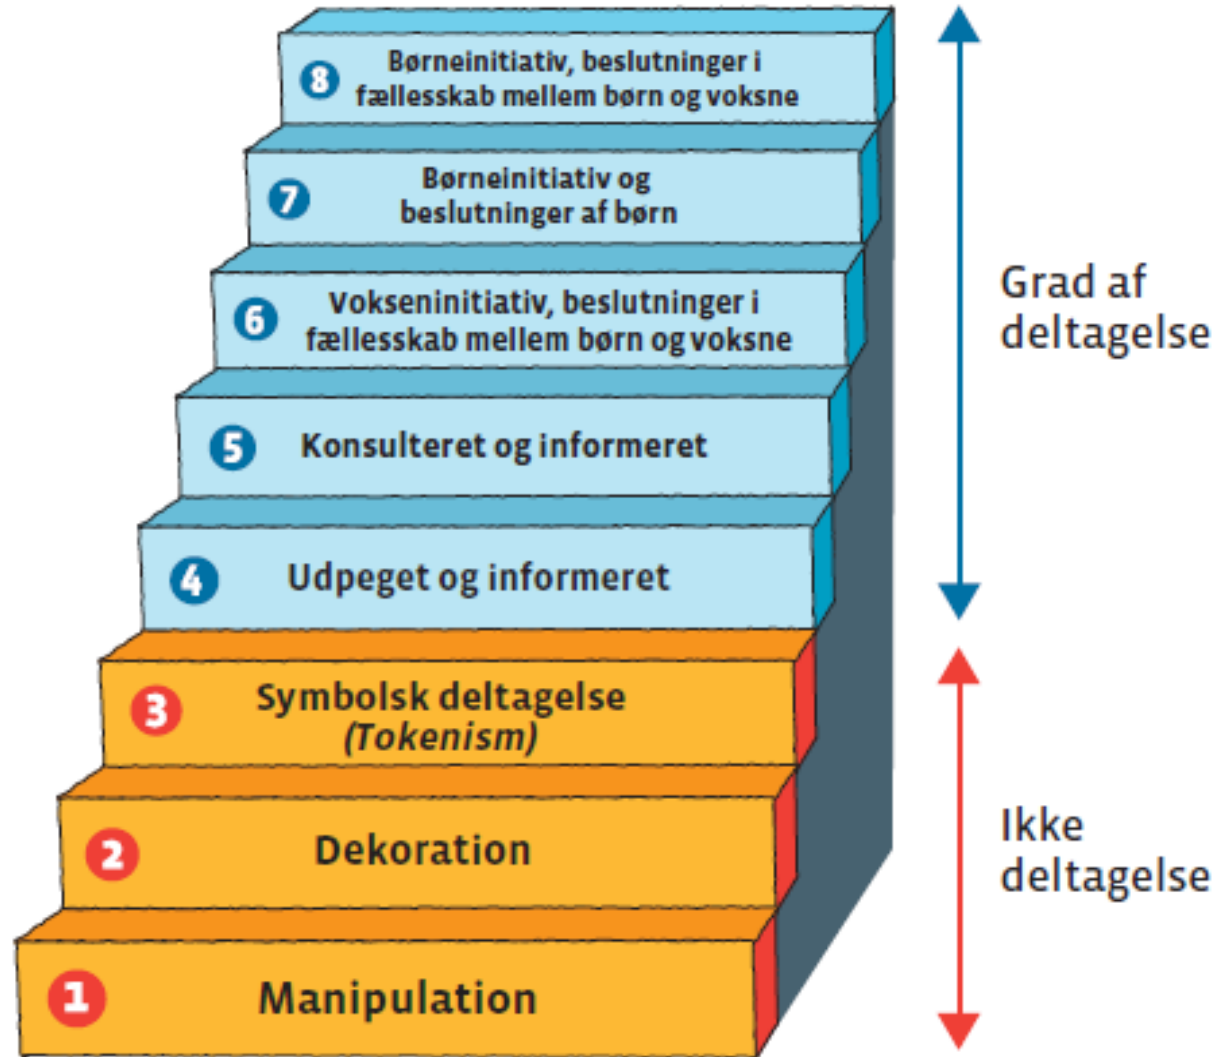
8 Børneinitiativ, beslutninger i fællesskab mellem børn og voksne

7 Børneinitiativ og beslutninger af børn

6 Vokseninitiativ, beslutninger i fællesskab mellem børn og voksne

5 Konsulteret og informeret

4 Udpeget og informeret

3 Symbolsk deltagelse (Tokenism)

2 Dekoration

1 Manipulation

Grad af deltagelse

Ikke deltagelse